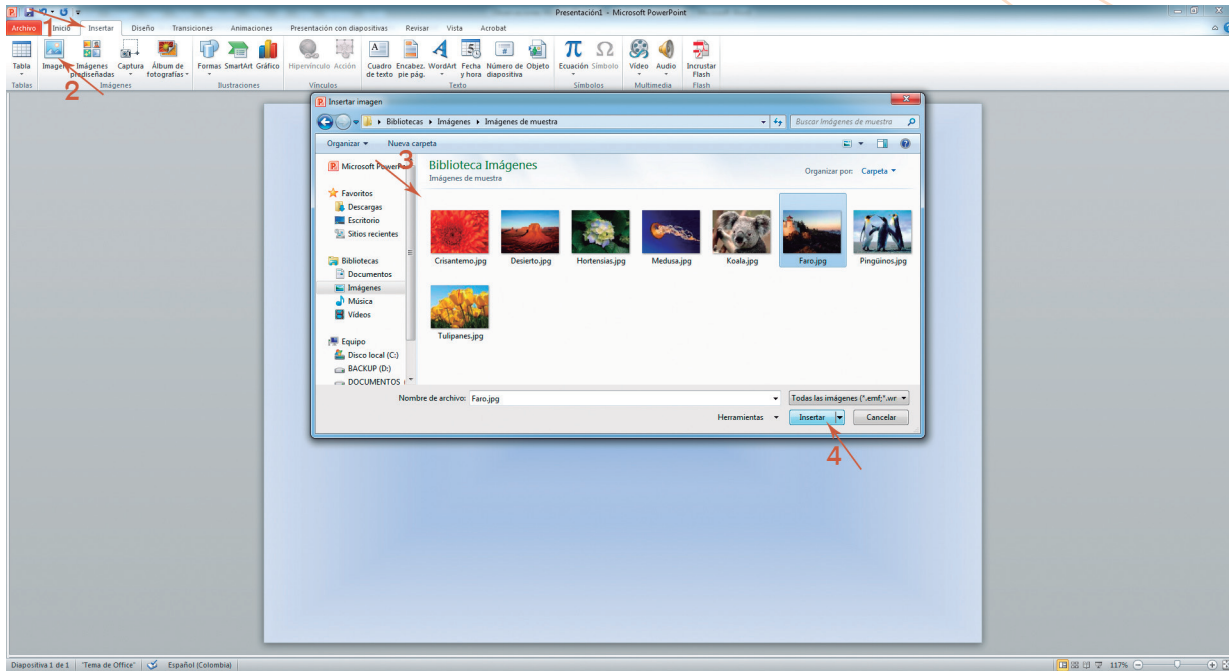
Presentación1 - Microsoft PowerPoint

Archivo Inicio Insertar Diseño Transiciones Animaciones Presentación con diapositivas Revisar Vista Acrobat

Tabla Imagen Imágenes prediseñadas Captura Álbum de fotografías Formas SmartArt Gráfico Hipervínculo Acción Cuadro de texto Encabez. pie pág. WordArt Fecha y hora Número de diapositiva Objeto Ecuación Símbolo Vídeo Audio Incrustar Flash

Tablas Imágenes Ilustraciones Vínculos Texto Símbolos Multimedia Flash

1
2
3
4

Insertar imagen

Bibliotecas ▸ Imágenes ▸ Imágenes de muestra

Buscar Imágenes de muestra

Organizar ▾ Nueva carpeta

Microsoft PowerP

Favoritos
Descargas
Escritorio
Sitios recientes

Bibliotecas
Documentos
Imágenes
Música
Vídeos

Equipo
Disco local (C:)
BACKUP (D:)
DOCUMENTOS (

Biblioteca Imágenes
Imágenes de muestra

Organizar por: Carpeta ▾

Crisantemo.jpg Desierto.jpg Hortensias.jpg Medusa.jpg Koala.jpg Faro.jpg Pingüinos.jpg Tulipanes.jpg

Nombre de archivo: Faro.jpg

Todas las imágenes (*.emf;*.wr

Herramientas ▾ Insertar Cancelar

Diapositiva 1 de 1 "Tema de Office" Español (Colombia) 117%